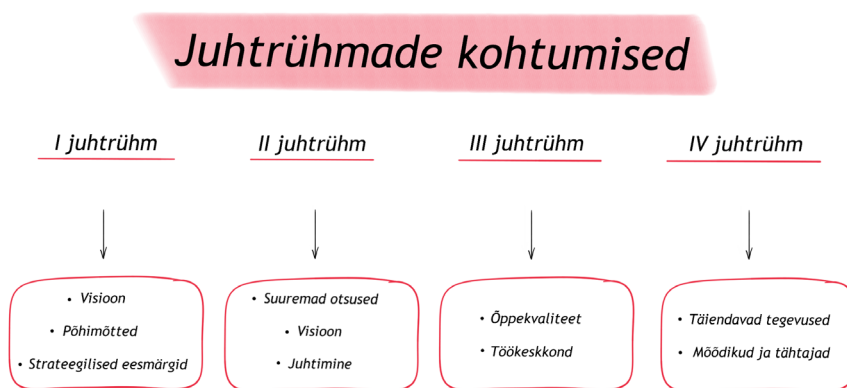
Juhtrühmade kohtumised

I juhtrühm

• Visioon
• Põhimõtted
• Strateegilised eesmärgid

II juhtrühm

• Suuremad otsused
• Visioon
• Juhtimine

III juhtrühm

• Õppekvaliteet
• Töökeskkond

IV juhtrühm

• Täiendavad tegevused
• Mõõdikud ja tähtajad